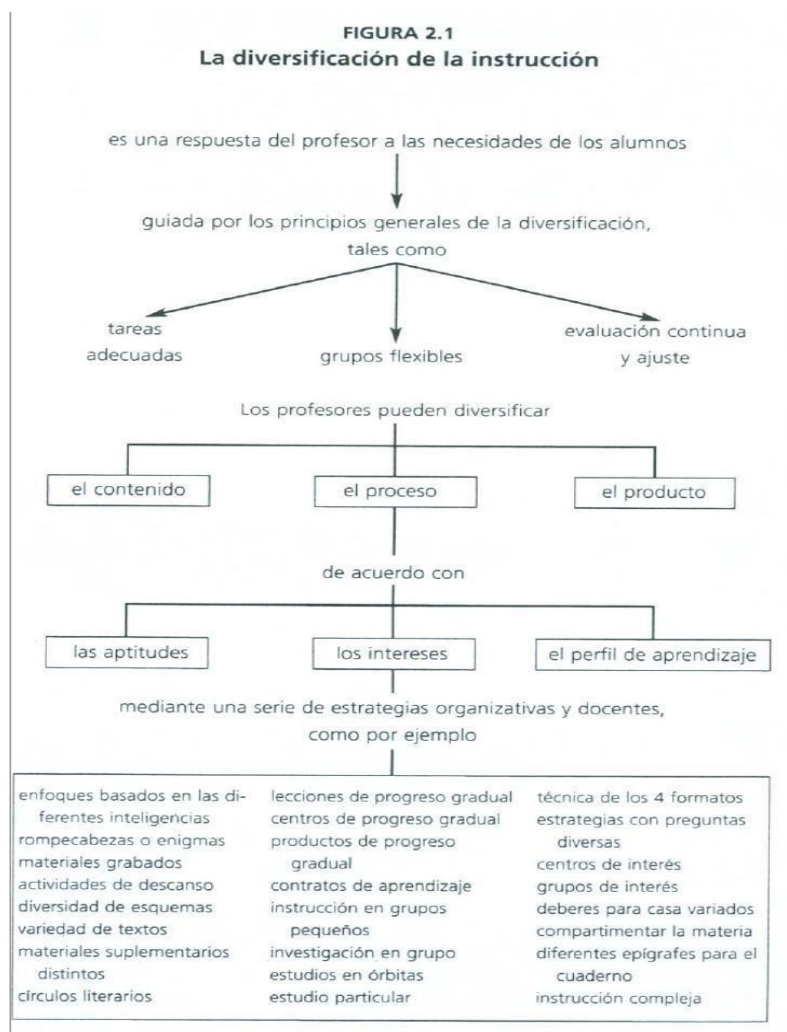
FIGURA 2.1
La diversificación de la instrucción

es una respuesta del profesor a las necesidades de los alumnos

guiada por los principios generales de la diversificación, tales como

tareas adecuadas

grupos flexibles

evaluación continua y ajuste

Los profesores pueden diversificar

el contenido

el proceso

el producto

de acuerdo con

las aptitudes

los intereses

el perfil de aprendizaje

mediante una serie de estrategias organizativas y docentes, como por ejemplo

enfoques basados en las diferentes inteligencias
rompecabezas o enigmas
materiales grabados
actividades de descanso
diversidad de esquemas
variedad de textos
materiales suplementarios distintos
círculos literarios

lecciones de progreso gradual
centros de progreso gradual
productos de progreso gradual
contratos de aprendizaje
instrucción en grupos pequeños
investigación en grupo
estudios en órbitas
estudio particular

técnica de los 4 formatos
estrategias con preguntas diversas
centros de interés
grupos de interés
deberes para casa variados
compartimentar la materia
diferentes epígrafes para el cuaderno
instrucción compleja